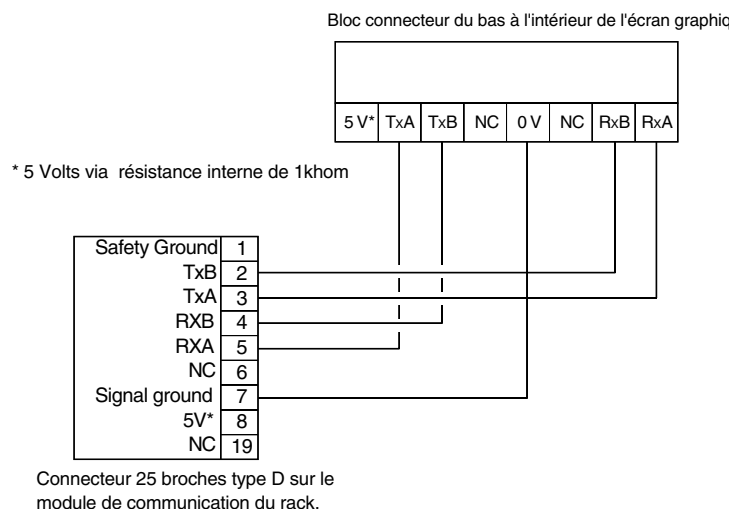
Bloc connecteur du bas à l'intérieur de l'écran graphiq

5 V* TxA TxB NC 0 V NC RxB RxA

* 5 Volts via résistance interne de 1khom

Safety Ground 1
TxB 2
TxA 3
RXB 4
RXA 5
NC 6
Signal ground 7
5V* 8
NC 19

Connecteur 25 broches type D sur le module de communication du rack.